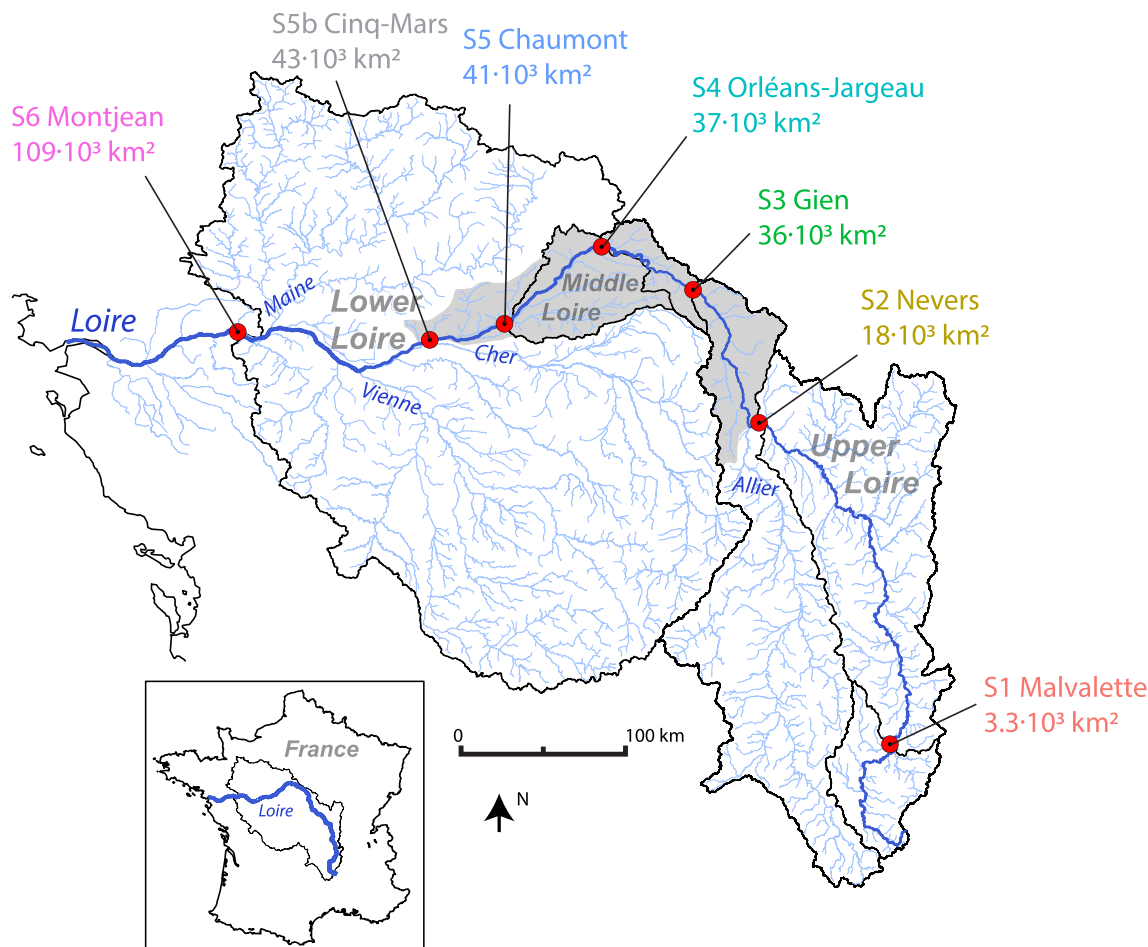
S5b Cinq-Mars
$43 \cdot 10^3$ km²

S5 Chaumont
$41 \cdot 10^3$ km²

S4 Orléans-Jargeau
$37 \cdot 10^3$ km²

S6 Montjean
$109 \cdot 10^3$ km²

S3 Gien
$36 \cdot 10^3$ km²

S2 Nevers
$18 \cdot 10^3$ km²

Loire

Maine

Lower Loire

Middle Loire

Cher

Vienne

Upper Loire

Allier

S1 Malvalette
$3.3 \cdot 10^3$ km²

France

Loire

0

100 km

N